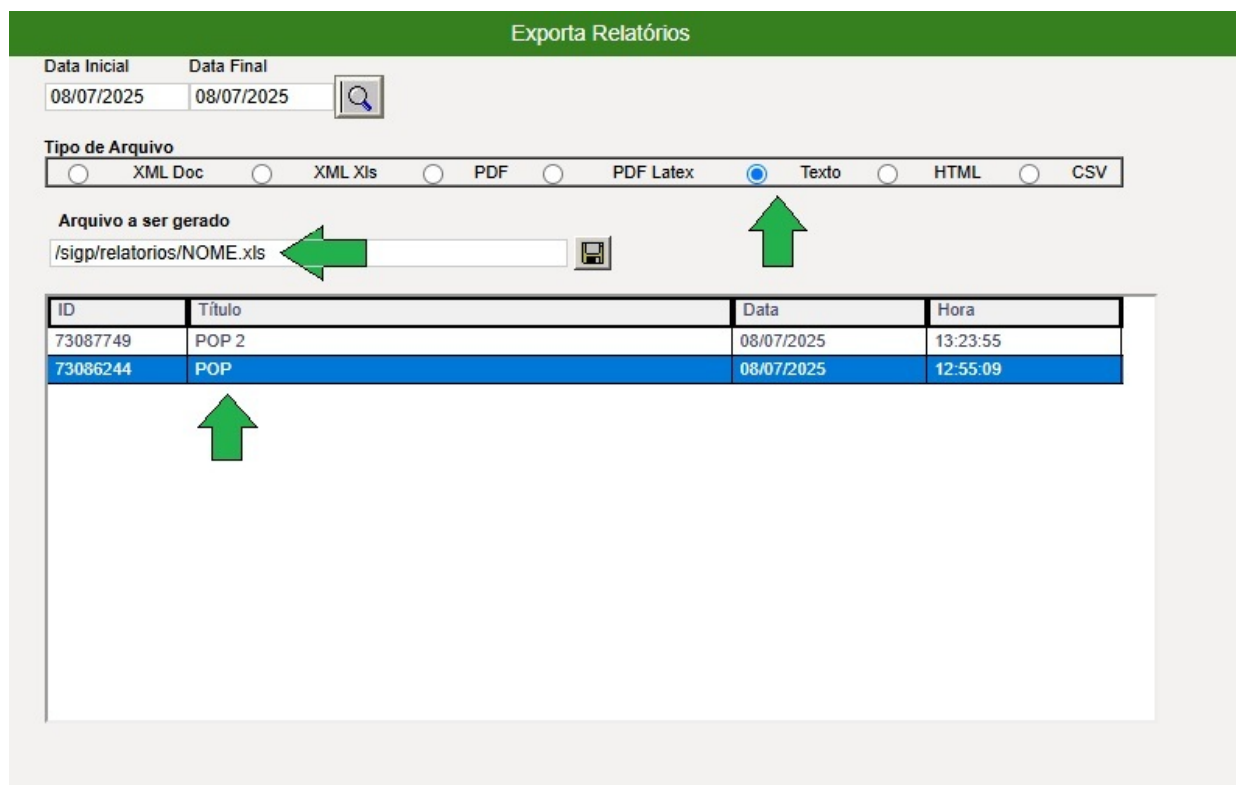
Exporta Relatórios

Data Inicial
08/07/2025

Data Final
08/07/2025

Tipo de Arquivo
XML Doc XML Xls PDF PDF Latex Texto HTML CSV

Arquivo a ser gerado
/sigp/relatorios/NOME.xls

| ID | Título | Data | Hora |
|---|---|---|---|
| 73087749 | POP 2 | 08/07/2025 | 13:23:55 |
| 73086244 | POP | 08/07/2025 | 12:55:09 |